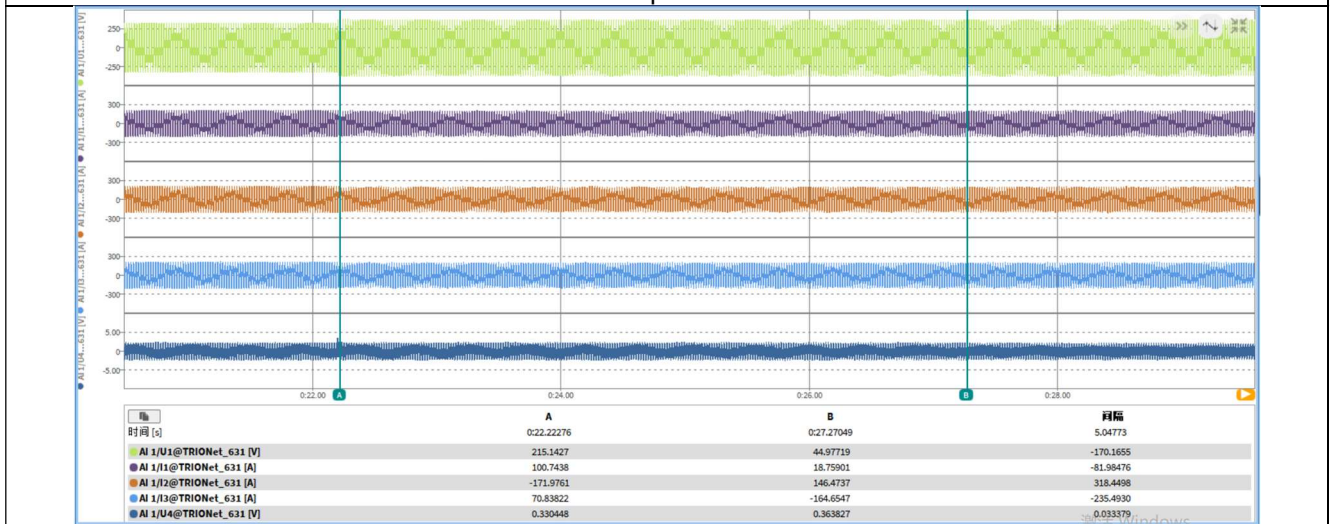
AI 1/U1...631 [V]
250
0
-250
AI 1/I1...631 [A]
300
0
-300
AI 1/I2...631 [A]
300
0
-300
AI 1/I3...631 [A]
300
0
-300
AI 1/U4...631 [V]
5.00
0
-5.00

0:22.00 A 0:24.00 0:26.00 B 0:28.00

| | A | B | 间隔 |
|---|---|---|---|
| 时间 [s] | 0:22.22276 | 0:27.27049 | 5.04773 |
| AI 1/U1@TRIONet_631 [V] | 215.1427 | 44.97719 | -170.1655 |
| AI 1/I1@TRIONet_631 [A] | 100.7438 | 18.75901 | -81.98476 |
| AI 1/I2@TRIONet_631 [A] | -171.9761 | 146.4737 | 318.4498 |
| AI 1/I3@TRIONet_631 [A] | 70.83822 | -164.6547 | -235.4930 |
| AI 1/U4@TRIONet_631 [V] | 0.330448 | 0.363827 | 0.033379 |

激活 Windows